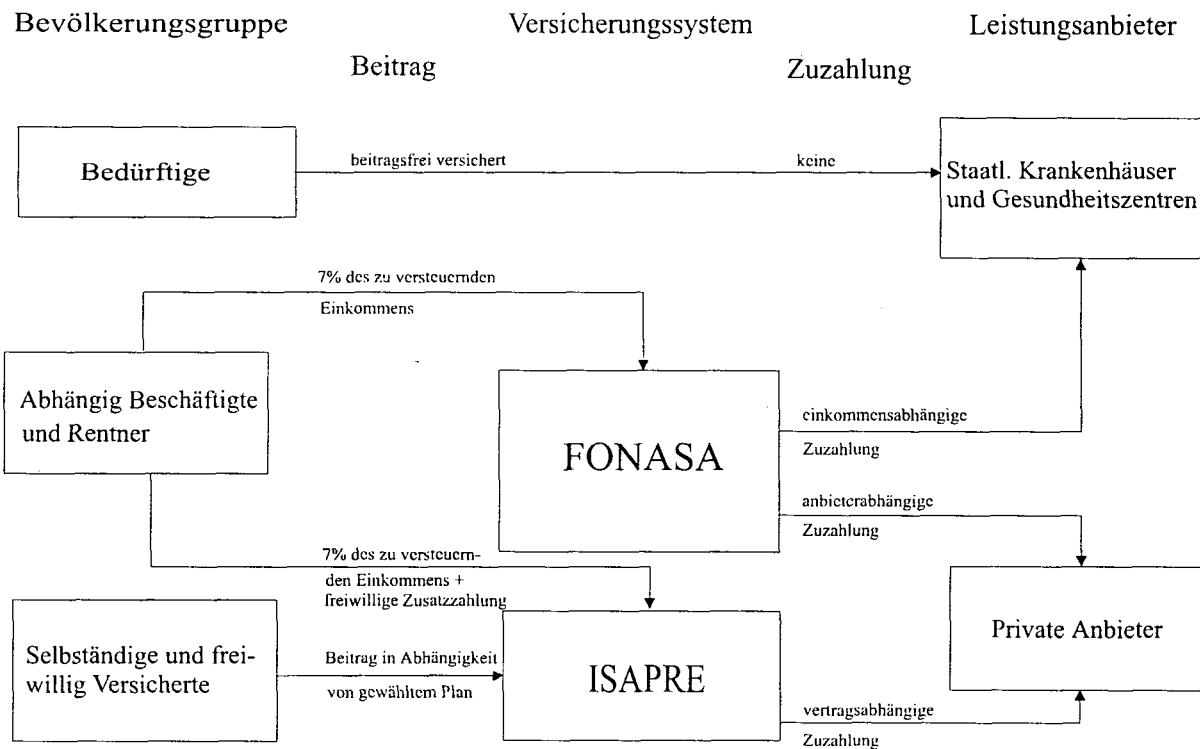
Bevölkerungsgruppe

Versicherungssystem

Leistungsanbieter

Beitrag

Zuzahlung

Bedürftige

beitragsfrei versichert

keine

Staatl. Krankenhäuser und Gesundheitszentren

7% des zu versteuernden Einkommens

Abhängig Beschäftigte und Rentner

FONASA

einkommensabhängige Zuzahlung

anbieterabhängige Zuzahlung

7% des zu versteuernden Einkommens + freiwillige Zusatzzahlung

Selbständige und freiwillig Versicherte

Beitrag in Abhängigkeit von gewähltem Plan

ISAPRE

Private Anbieter

vertragsabhängige Zuzahlung